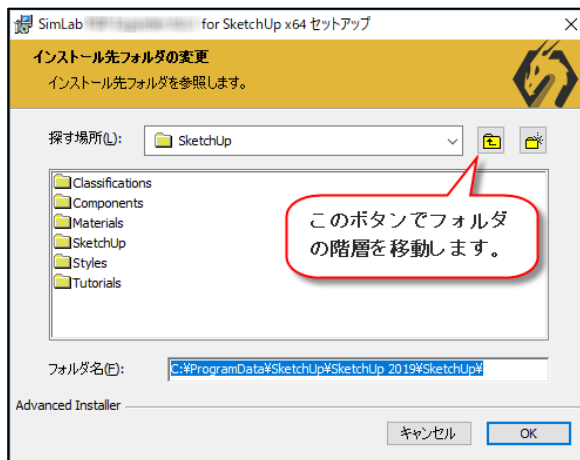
SimLab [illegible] for SketchUp x64 セットアップ

インストール先フォルダの変更
インストール先フォルダを参照します。

探す場所(L): SketchUp

Classifications
Components
Materials
SketchUp
Styles
Tutorials

このボタンでフォルダの階層を移動します。

フォルダ名(F): C:¥ProgramData¥SketchUp¥SketchUp 2019¥SketchUp¥

Advanced Installer

キャンセル
OK